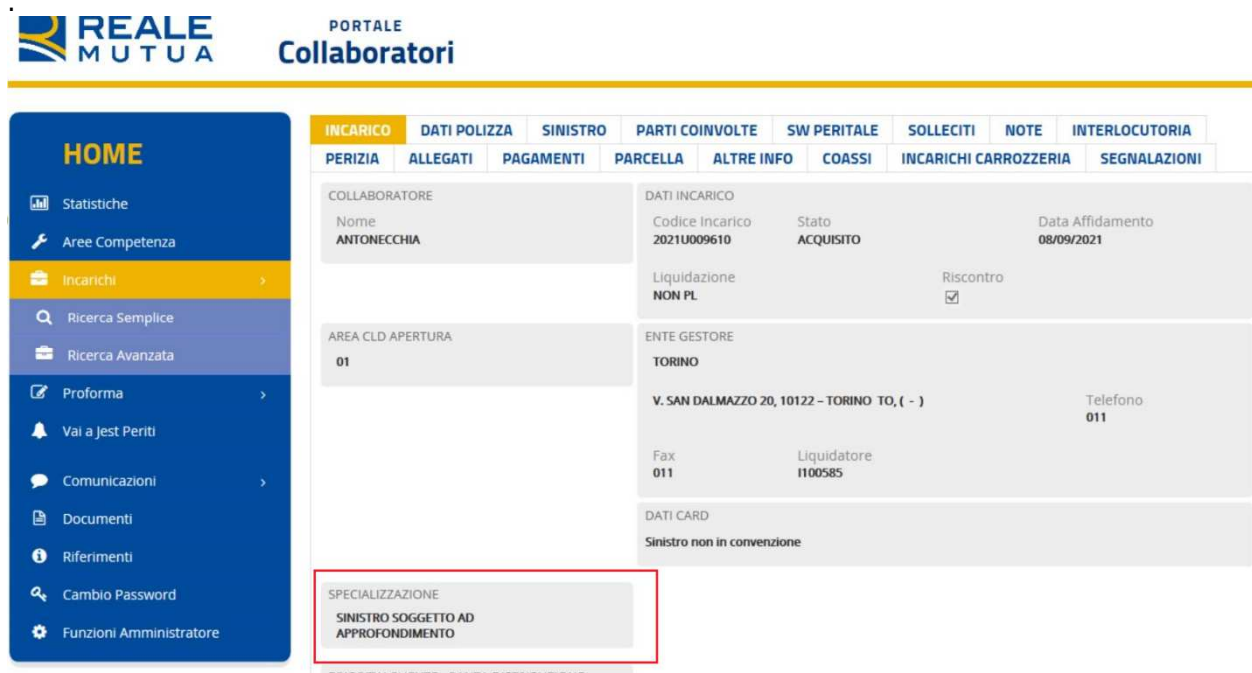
REALE MUTUA

PORTALE
Collaboratori

HOME

Statistiche
Aree Competenza
Incarichi
Ricerca Semplice
Ricerca Avanzata
Proforma
Vai a Jest Periti
Comunicazioni
Documenti
Riferimenti
Cambio Password
Funzioni Amministratore

INCARICO | DATI POLIZZA | SINISTRO | PARTI COINVOLTE | SW PERITALE | SOLLECITI | NOTE | INTERLOCUTORIA
PERIZIA | ALLEGATI | PAGAMENTI | PARCELLA | ALTRE INFO | COASSI | INCARICHI CARROZZERIA | SEGNALAZIONI

COLLABORATORE
Nome
ANTONECCHIA

DATI INCARICO
Codice Incarico
2021U009610
Stato
ACQUISITO
Data Affidamento
08/09/2021
Liquidazione
NON PL
Riscontro
☑

AREA CLD APERTURA
01

ENTE GESTORE
TORINO
V. SAN DALMAZZO 20, 10122 – TORINO TO, ( - )
Telefono
011
Fax
011
Liquidatore
I100585

DATI CARD
Sinistro non in convenzione

SPECIALIZZAZIONE
SINISTRO SOGGETTO AD APPROFONDIMENTO